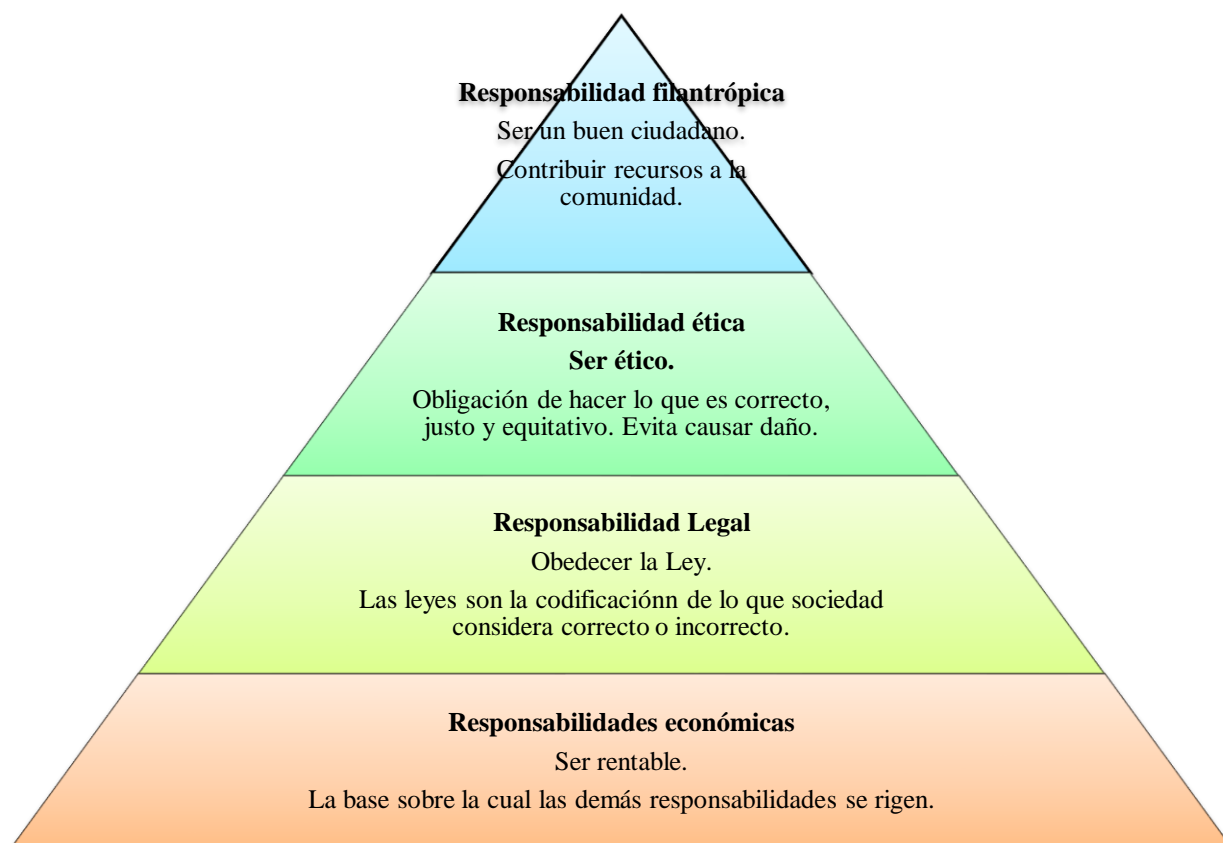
Responsabilidad filantrópica

Ser un buen ciudadano.

Contribuir recursos a la comunidad.

Responsabilidad ética

Ser ético.

Obligación de hacer lo que es correcto, justo y equitativo. Evita causar daño.

Responsabilidad Legal

Obedecer la Ley.

Las leyes son la codificaciónn de lo que sociedad considera correcto o incorrecto.

Responsabilidades económicas

Ser rentable.

La base sobre la cual las demás responsabilidades se rigen.